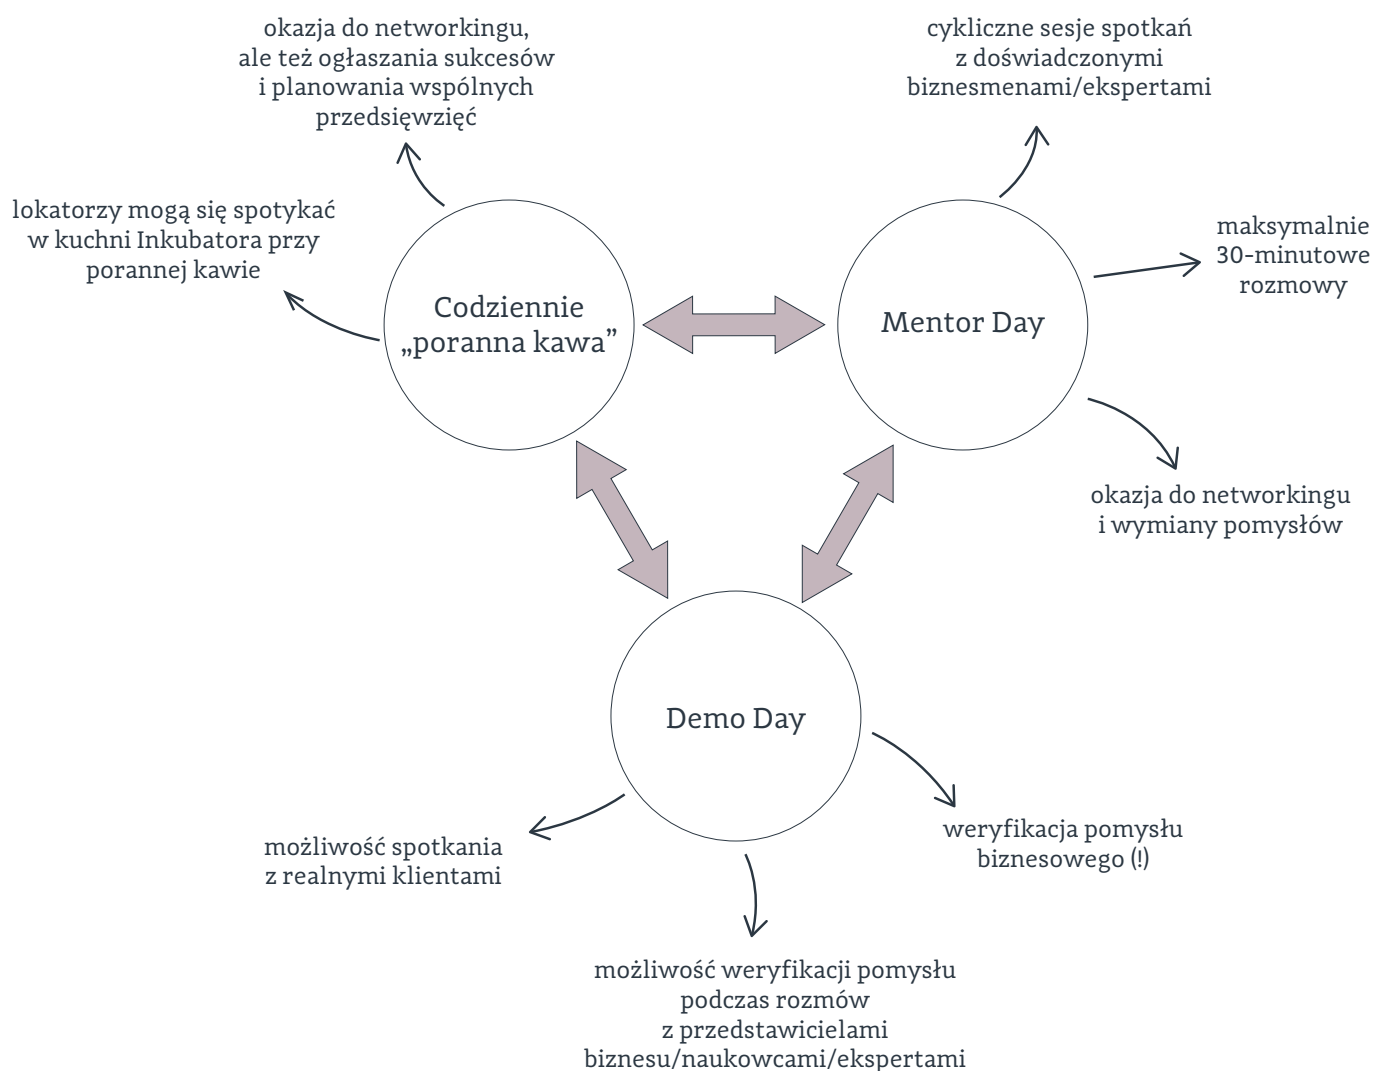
okazja do networkingu, ale też ogłaszania sukcesów i planowania wspólnych przedsięwzięć

cykliczne sesje spotkań z doświadczonymi biznesmenami/ekspertami

lokatorzy mogą się spotykać w kuchni Inkubatora przy porannej kawie

Codziennie „poranna kawa”

Mentor Day

maksymalnie 30-minutowe rozmowy

okazja do networkingu i wymiany pomysłów

Demo Day

możliwość spotkania z realnymi klientami

weryfikacja pomysłu biznesowego (!)

możliwość weryfikacji pomysłu podczas rozmów z przedstawicielami biznesu/naukowcami/ekspertami